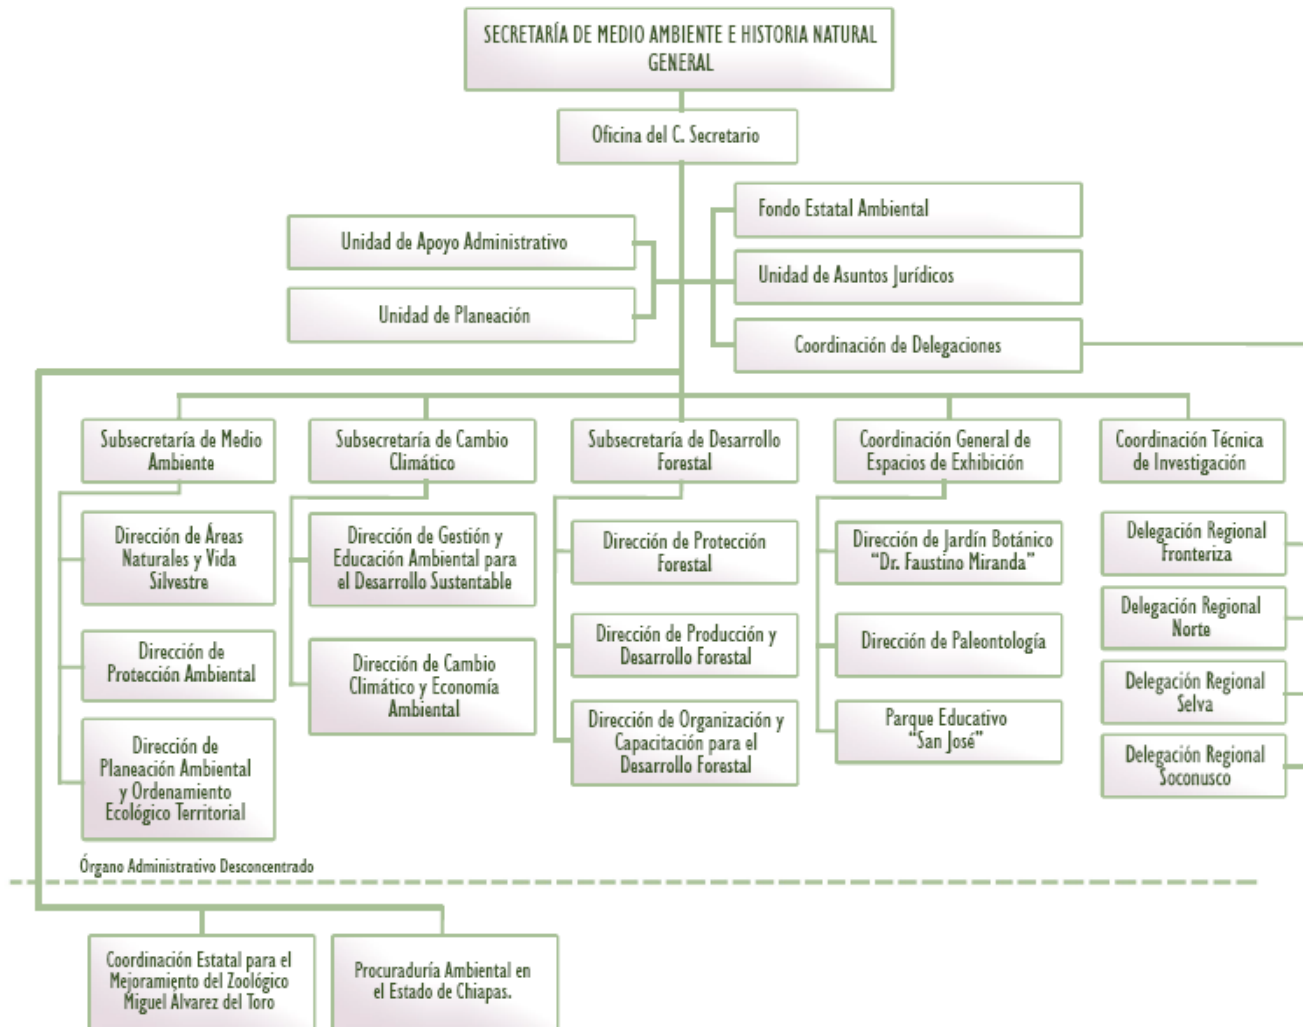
SECRETARÍA DE MEDIO AMBIENTE E HISTORIA NATURAL GENERAL

Oficina del C. Secretario

Unidad de Apoyo Administrativo

Unidad de Planeación

Fondo Estatal Ambiental

Unidad de Asuntos Jurídicos

Coordinación de Delegaciones

Subsecretaría de Medio Ambiente

Dirección de Áreas Naturales y Vida Silvestre

Dirección de Protección Ambiental

Dirección de Planeación Ambiental y Ordenamiento Ecológico Territorial

Subsecretaría de Cambio Climático

Dirección de Gestión y Educación Ambiental para el Desarrollo Sustentable

Dirección de Cambio Climático y Economía Ambiental

Subsecretaría de Desarrollo Forestal

Dirección de Protección Forestal

Dirección de Producción y Desarrollo Forestal

Dirección de Organización y Capacitación para el Desarrollo Forestal

Coordinación General de Espacios de Exhibición

Dirección de Jardín Botánico "Dr. Faustino Miranda"

Dirección de Paleontología

Parque Educativo "San José"

Coordinación Técnica de Investigación

Delegación Regional Fronteriza

Delegación Regional Norte

Delegación Regional Selva

Delegación Regional Soconusco

Órgano Administrativo Desconcentrado

Coordinación Estatal para el Mejoramiento del Zoológico Miguel Alvarez del Toro

Procuraduría Ambiental en el Estado de Chiapas.